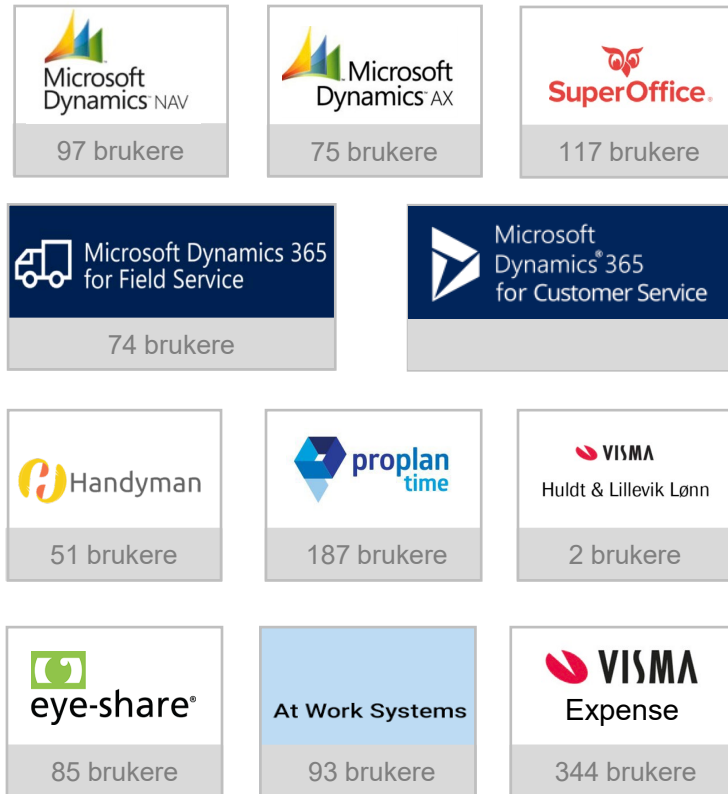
Microsoft Dynamics NAV

97 brukere

Microsoft Dynamics AX

75 brukere

SuperOffice.

117 brukere

Microsoft Dynamics 365 for Field Service

74 brukere

Microsoft Dynamics® 365 for Customer Service

Handyman

51 brukere

proplan time

187 brukere

VISMA

Huldt & Lillevik Lønn

2 brukere

eye-share®

85 brukere

At Work Systems

93 brukere

VISMA

Expense

344 brukere